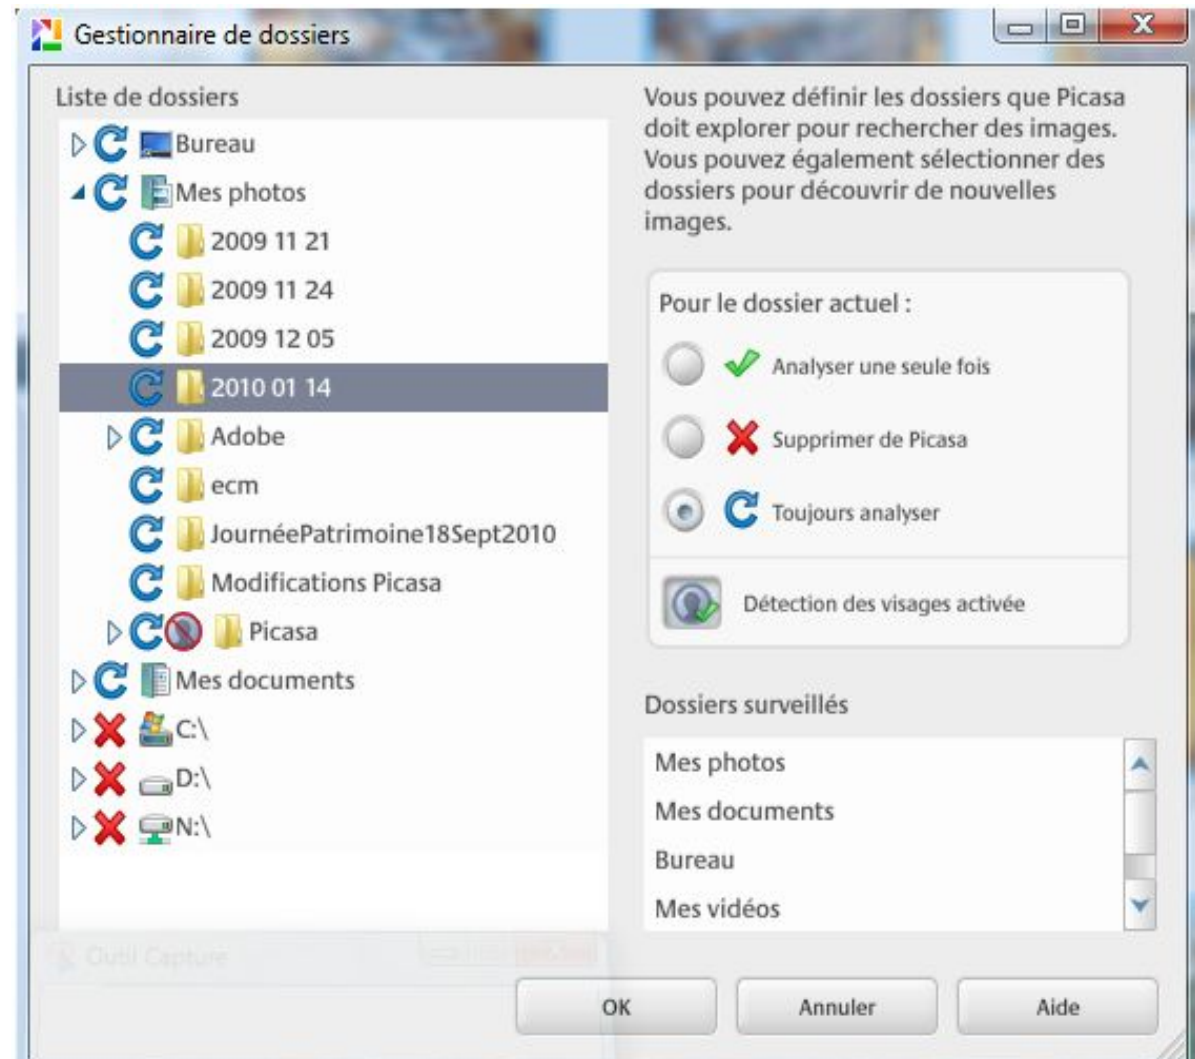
Gestionnaire de dossiers

Liste de dossiers

Bureau
Mes photos
2009 11 21
2009 11 24
2009 12 05
2010 01 14
Adobe
ecm
JournéePatrimoine18Sept2010
Modifications Picasa
Picasa
Mes documents
C:\
D:\
N:\

Vous pouvez définir les dossiers que Picasa doit explorer pour rechercher des images. Vous pouvez également sélectionner des dossiers pour découvrir de nouvelles images.

Pour le dossier actuel :

Analyser une seule fois

Supprimer de Picasa

Toujours analyser

Détection des visages activée

Dossiers surveillés

Mes photos
Mes documents
Bureau
Mes vidéos

Outil Capture

OK Annuler Aide